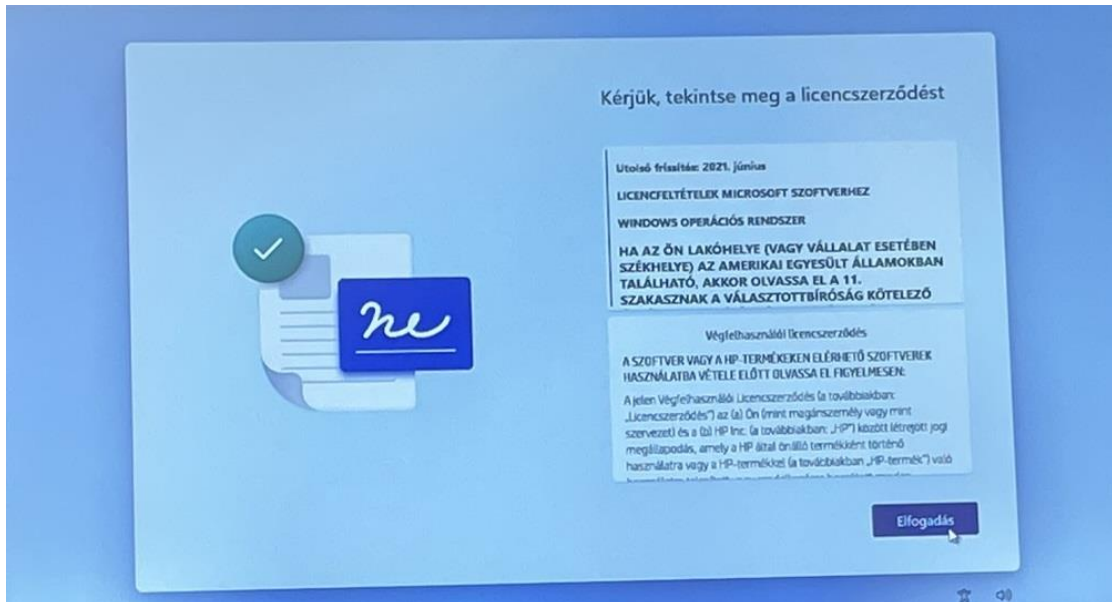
Kérjük, tekintse meg a licencszerződést

Utolsó frissítés: 2021. június

LICENCFELTÉTELEK MICROSOFT SZOFTVERHEZ

WINDOWS OPERÁCIÓS RENDSZER

HA AZ ÖN LAKÓHELYE (VAGY VÁLLALAT ESETÉBEN SZÉKHELYE) AZ AMERIKAI EGYESÜLT ÁLLAMOKBAN TALÁLHATÓ, AKKOR OLVASSA EL A 11. SZAKASZNAK A VÁLASZTOTTBÍRÓSÁG KÖTELEZŐ

Végfelhasználói licencszerződés

A SZOFTVER VAGY A HP-TERMÉKEKEN ELÉRHETŐ SZOFTVEREK HASZNÁLATBA VÉTELE ELŐTT OLVASSA EL FIGYELMESEN:

A jelen Végfelhasználói Licencszerződés (a továbbiakban: „Licencszerződés") az (a) Ön (mint magánszemély vagy mint szervezet) és a (b) HP Inc. (a továbbiakban: „HP") között létrejött jogi megállapodás, amely a HP által önálló termékként történő használatra vagy a HP-termékkel (a továbbiakban „HP-termék") való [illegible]

Elfogadás